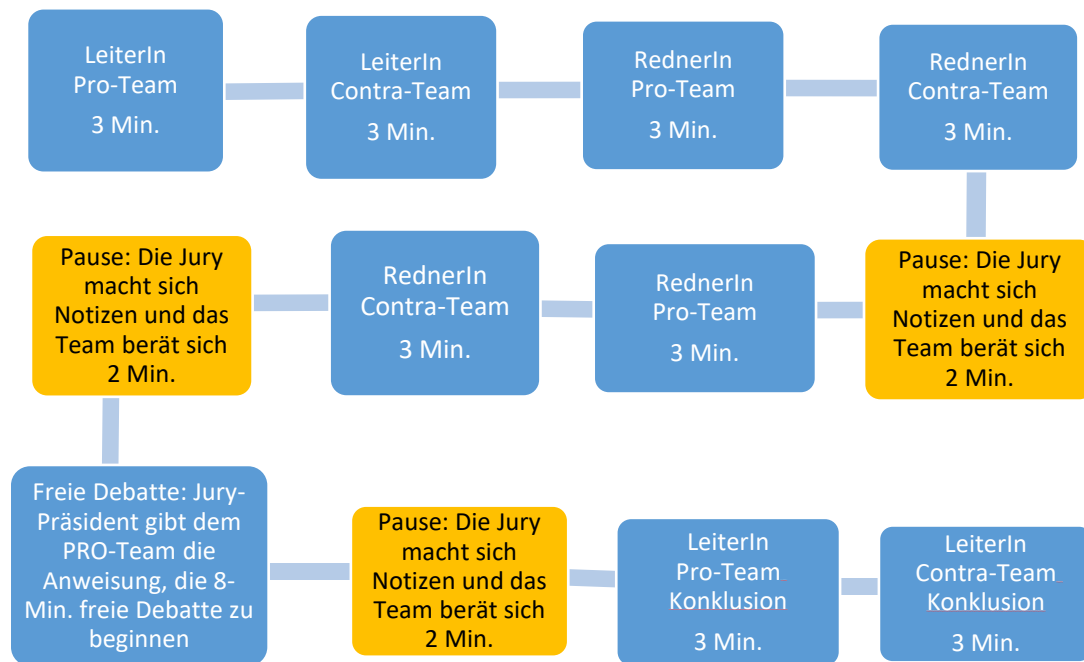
LeiterIn Pro-Team
3 Min.

LeiterIn Contra-Team
3 Min.

RednerIn Pro-Team
3 Min.

RednerIn Contra-Team
3 Min.

Pause: Die Jury macht sich Notizen und das Team berät sich 2 Min.

RednerIn Pro-Team
3 Min.

RednerIn Contra-Team
3 Min.

Pause: Die Jury macht sich Notizen und das Team berät sich 2 Min.

Freie Debatte: Jury-Präsident gibt dem PRO-Team die Anweisung, die 8-Min. freie Debatte zu beginnen

Pause: Die Jury macht sich Notizen und das Team berät sich 2 Min.

LeiterIn Pro-Team Konklusion
3 Min.

LeiterIn Contra-Team Konklusion
3 Min.